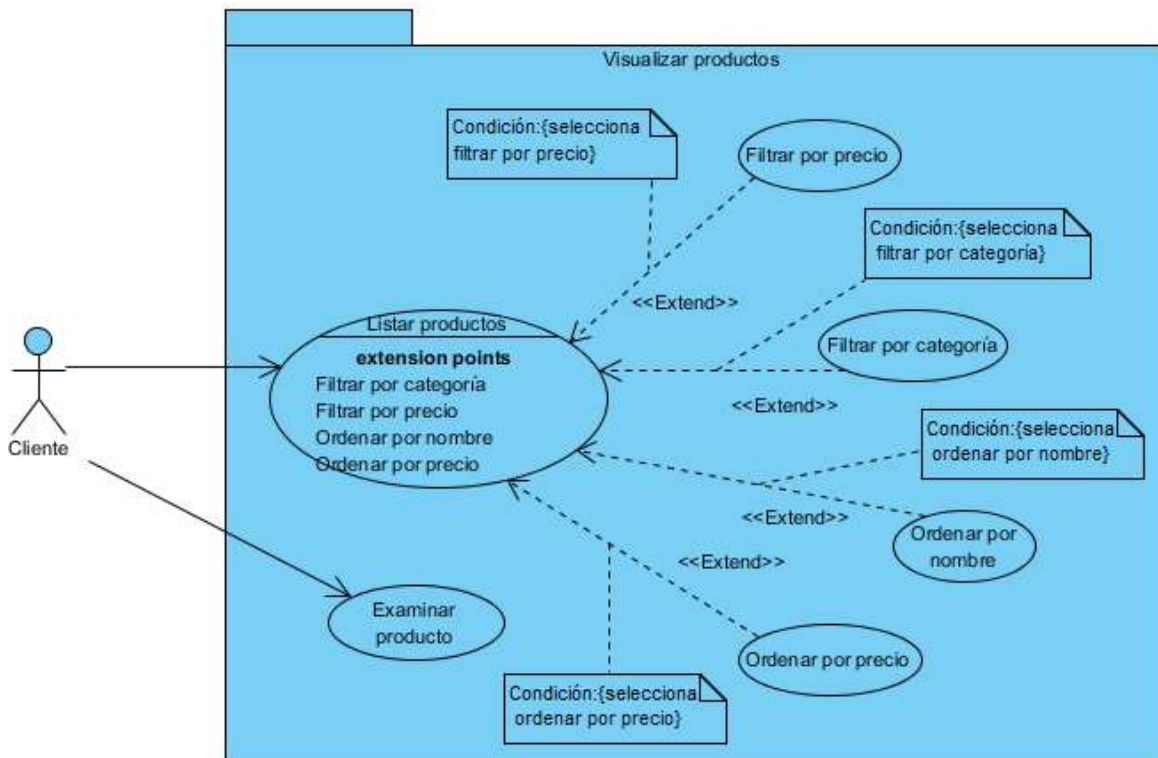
Visualizar productos

Condición:{selecciona filtrar por precio}

Filtrar por precio

Condición:{selecciona filtrar por categoría}

<<Extend>>

Listar productos

extension points
Filtrar por categoría
Filtrar por precio
Ordenar por nombre
Ordenar por precio

Filtrar por categoría

<<Extend>>

Cliente

Condición:{selecciona ordenar por nombre}

<<Extend>>

Ordenar por nombre

<<Extend>>

Examinar producto

Ordenar por precio

Condición:{selecciona ordenar por precio}